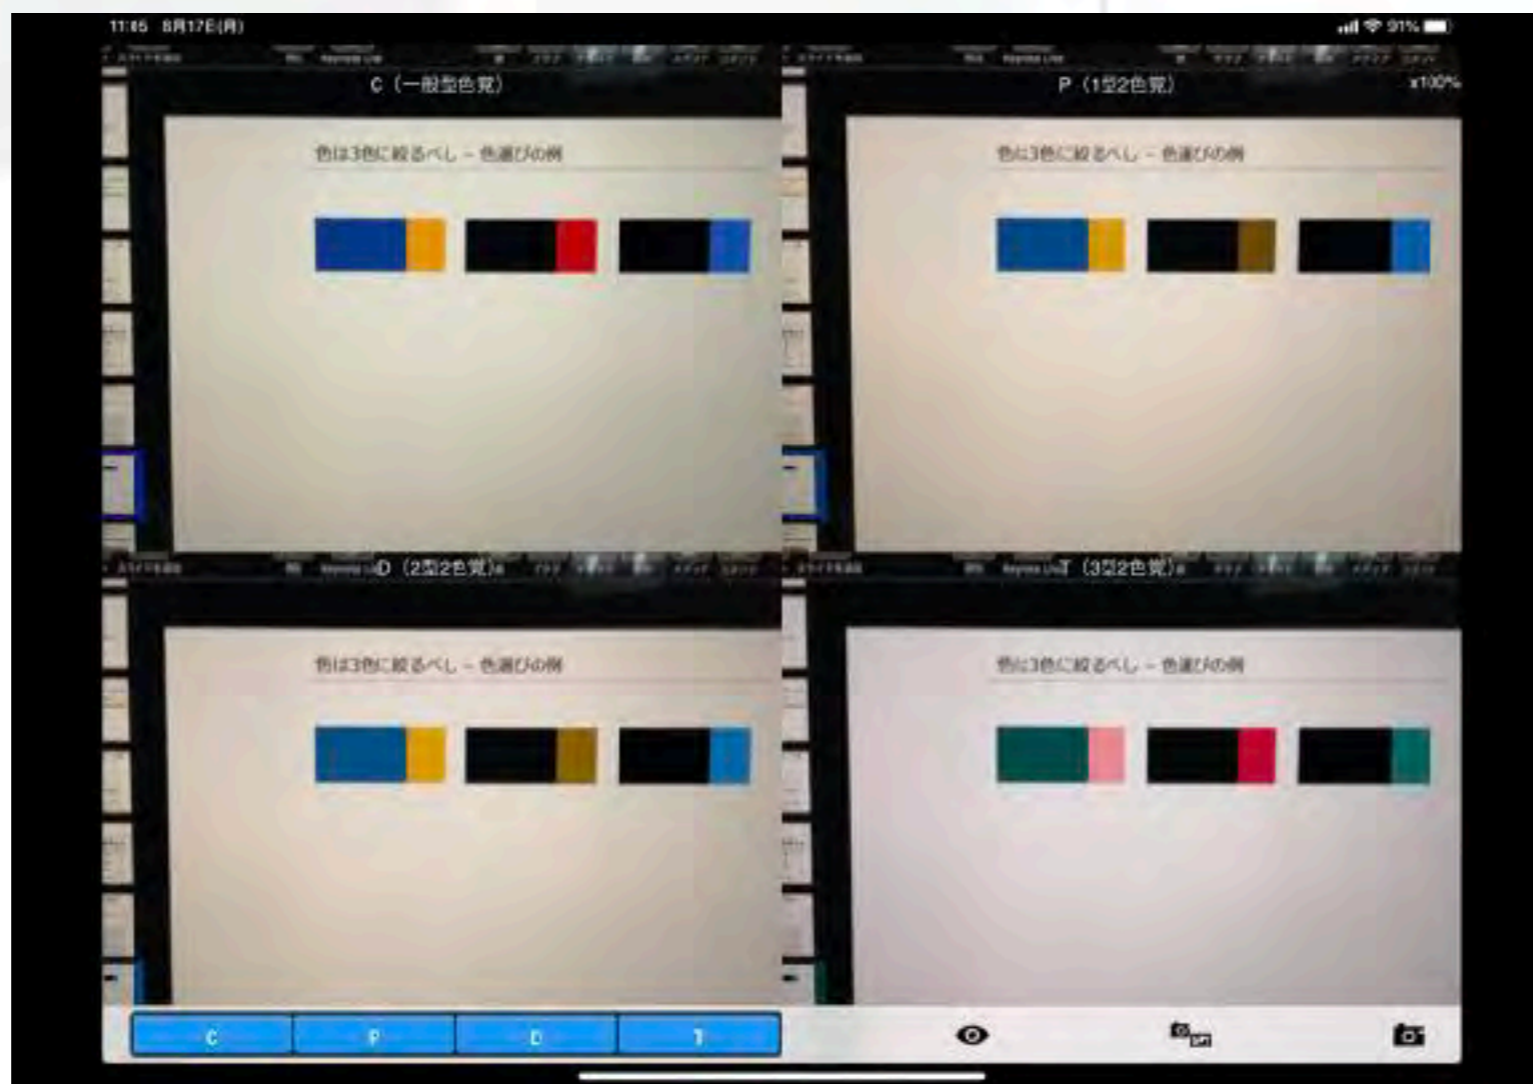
11:45 8月17日(月)

91%

C（一般型色覚）

色は3色に絞るべし － 色選びの例

P（1型2色覚）

x100%

色は3色に絞るべし － 色選びの例

D（2型2色覚）

色は3色に絞るべし － 色選びの例

T（3型2色覚）

色は3色に絞るべし － 色選びの例

C P D T